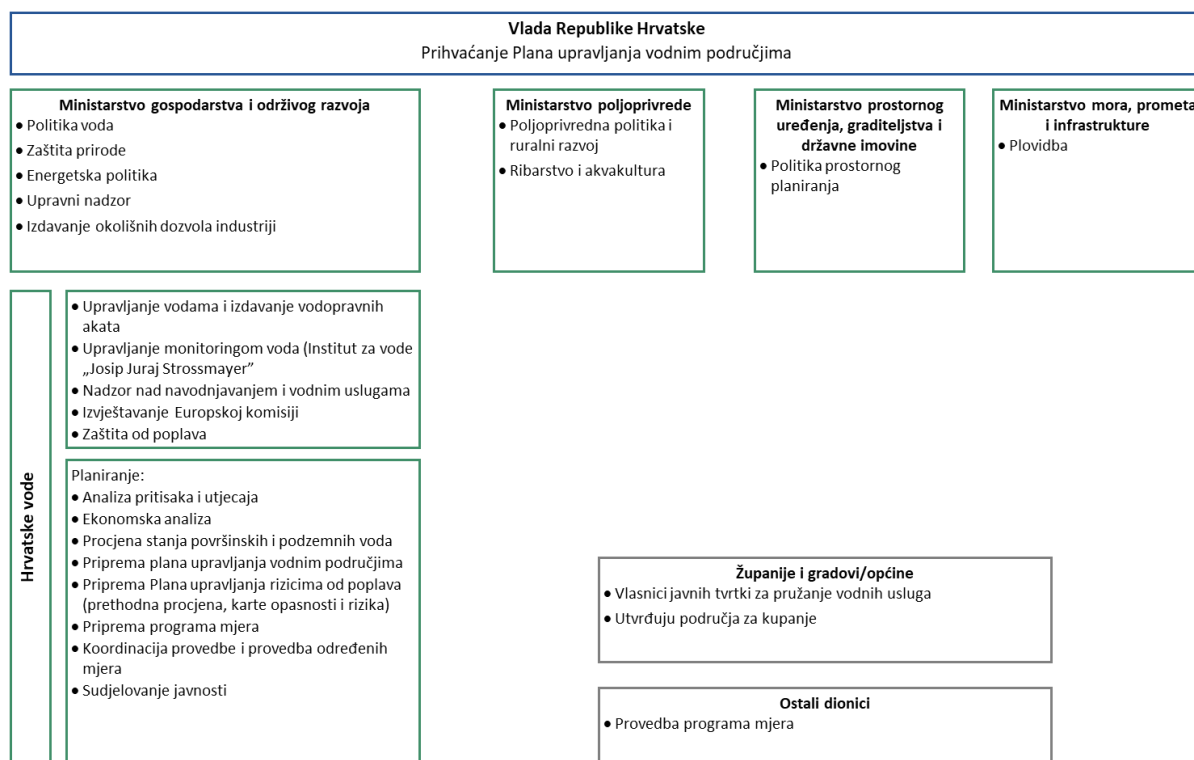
**Vlada Republike Hrvatske**
Prihvaćanje Plana upravljanja vodnim područjima

**Ministarstvo gospodarstva i održivog razvoja**
• Politika voda
• Zaštita prirode
• Energetska politika
• Upravni nadzor
• Izdavanje okolišnih dozvola industriji

**Ministarstvo poljoprivrede**
• Poljoprivredna politika i ruralni razvoj
• Ribarstvo i akvakultura

**Ministarstvo prostornog uređenja, graditeljstva i državne imovine**
• Politika prostornog planiranja

**Ministarstvo mora, prometa i infrastrukture**
• Plovidba

Hrvatske vode

• Upravljanje vodama i izdavanje vodopravnih akata
• Upravljanje monitoringom voda (Institut za vode „Josip Juraj Strossmayer"
• Nadzor nad navodnjavanjem i vodnim uslugama
• Izvještavanje Europskoj komisiji
• Zaštita od poplava

Planiranje:
• Analiza pritisaka i utjecaja
• Ekonomska analiza
• Procjena stanja površinskih i podzemnih voda
• Priprema plana upravljanja vodnim područjima
• Priprema Plana upravljanja rizicima od poplava (prethodna procjena, karte opasnosti i rizika)
• Priprema programa mjera
• Koordinacija provedbe i provedba određenih mjera
• Sudjelovanje javnosti

**Županije i gradovi/općine**
• Vlasnici javnih tvrtki za pružanje vodnih usluga
• Utvrđuju područja za kupanje

**Ostali dionici**
• Provedba programa mjera